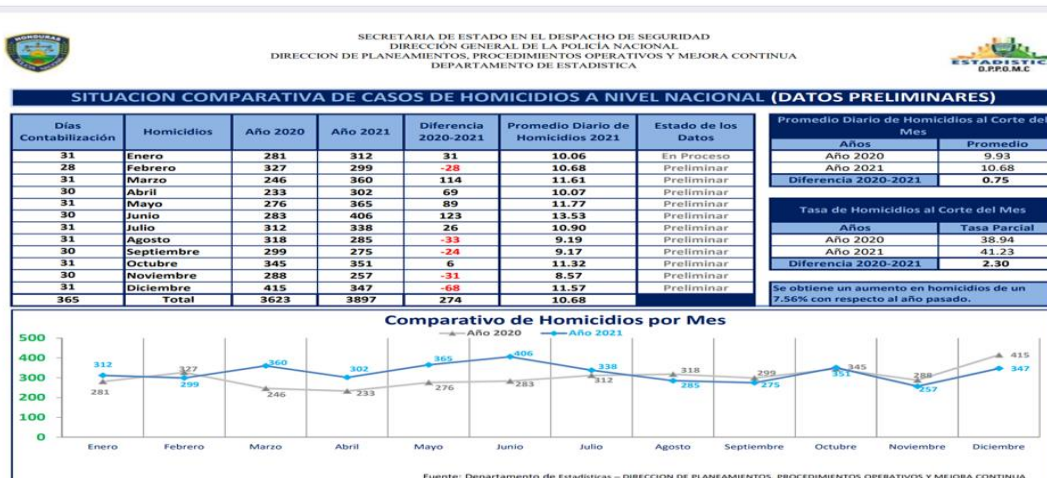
HONDURAS

SECRETARIA DE ESTADO EN EL DESPACHO DE SEGURIDAD
DIRECCIÓN GENERAL DE LA POLICÍA NACIONAL
DIRECCION DE PLANEAMIENTOS, PROCEDIMIENTOS OPERATIVOS Y MEJORA CONTINUA
DEPARTAMENTO DE ESTADISTICA

ESTADISTIC
D.P.P.O.M.C

SITUACION COMPARATIVA DE CASOS DE HOMICIDIOS A NIVEL NACIONAL (DATOS PRELIMINARES)

| Días Contabilización | Homicidios | Año 2020 | Año 2021 | Diferencia 2020-2021 | Promedio Diario de Homicidios 2021 | Estado de los Datos |
|---|---|---|---|---|---|---|
| 31 | Enero | 281 | 312 | 31 | 10.06 | En Proceso |
| 28 | Febrero | 327 | 299 | -28 | 10.68 | Preliminar |
| 31 | Marzo | 246 | 360 | 114 | 11.61 | Preliminar |
| 30 | Abril | 233 | 302 | 69 | 10.07 | Preliminar |
| 31 | Mayo | 276 | 365 | 89 | 11.77 | Preliminar |
| 30 | Junio | 283 | 406 | 123 | 13.53 | Preliminar |
| 31 | Julio | 312 | 338 | 26 | 10.90 | Preliminar |
| 31 | Agosto | 318 | 285 | -33 | 9.19 | Preliminar |
| 30 | Septiembre | 299 | 275 | -24 | 9.17 | Preliminar |
| 31 | Octubre | 345 | 351 | 6 | 11.32 | Preliminar |
| 30 | Noviembre | 288 | 257 | -31 | 8.57 | Preliminar |
| 31 | Diciembre | 415 | 347 | -68 | 11.57 | Preliminar |
| 365 | Total | 3623 | 3897 | 274 | 10.68 | |

Promedio Diario de Homicidios al Corte del Mes

| Años | Promedio |
|---|---|
| Año 2020 | 9.93 |
| Año 2021 | 10.68 |
| Diferencia 2020-2021 | 0.75 |

Tasa de Homicidios al Corte del Mes

| Años | Tasa Parcial |
|---|---|
| Año 2020 | 38.94 |
| Año 2021 | 41.23 |
| Diferencia 2020-2021 | 2.30 |

Se obtiene un aumento en homicidios de un 7.56% con respecto al año pasado.

Comparativo de Homicidios por Mes
Año 2020 Año 2021

500
400
300
200
100
0

312 281 327 299 360 246 302 233 365 276 406 283 338 312 318 285 299 275 345 351 288 257 415 347

Enero Febrero Marzo Abril Mayo Junio Julio Agosto Septiembre Octubre Noviembre Diciembre

Fuente: Departamento de Estadísticas – DIRECCION DE PLANEAMIENTOS, PROCEDIMIENTOS OPERATIVOS Y MEJORA CONTINUA